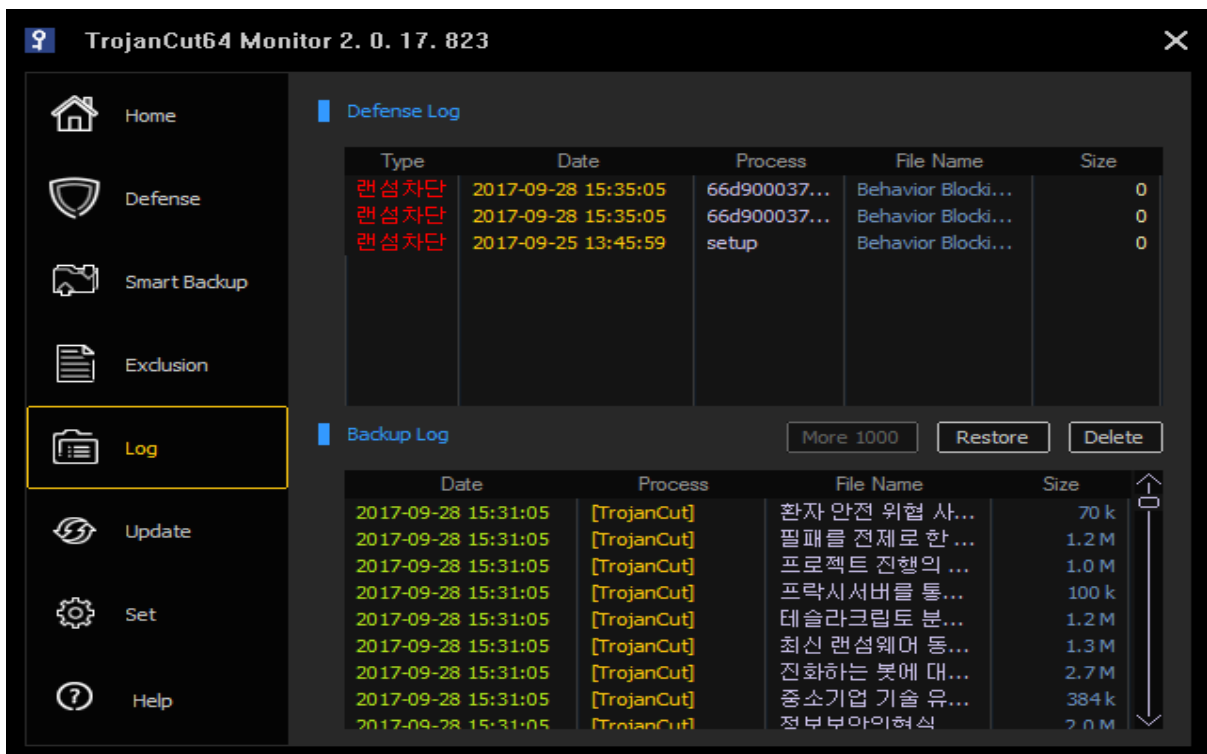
TrojanCut64 Monitor 2. 0. 17. 823

Home

Defense

Smart Backup

Exclusion

Log

Update

Set

Help

Defense Log

| Type | Date | Process | File Name | Size |
|---|---|---|---|---|
| 랜섬차단 | 2017-09-28 15:35:05 | 66d900037... | Behavior Blocki... | 0 |
| 랜섬차단 | 2017-09-28 15:35:05 | 66d900037... | Behavior Blocki... | 0 |
| 랜섬차단 | 2017-09-25 13:45:59 | setup | Behavior Blocki... | 0 |

Backup Log

More 1000 Restore Delete

| Date | Process | File Name | Size |
|---|---|---|---|
| 2017-09-28 15:31:05 | [TrojanCut] | 환자 안전 위협 사... | 70 k |
| 2017-09-28 15:31:05 | [TrojanCut] | 필패를 전제로 한 ... | 1.2 M |
| 2017-09-28 15:31:05 | [TrojanCut] | 프로젝트 진행의 ... | 1.0 M |
| 2017-09-28 15:31:05 | [TrojanCut] | 프락시서버를 통... | 100 k |
| 2017-09-28 15:31:05 | [TrojanCut] | 테슬라크립토 분... | 1.2 M |
| 2017-09-28 15:31:05 | [TrojanCut] | 최신 랜섬웨어 동... | 1.3 M |
| 2017-09-28 15:31:05 | [TrojanCut] | 진화하는 봇에 대... | 2.7 M |
| 2017-09-28 15:31:05 | [TrojanCut] | 중소기업 기술 유... | 384 k |
| 2017-09-28 15:31:05 | [TrojanCut] | 정보보안의현실 | 2.0 M |